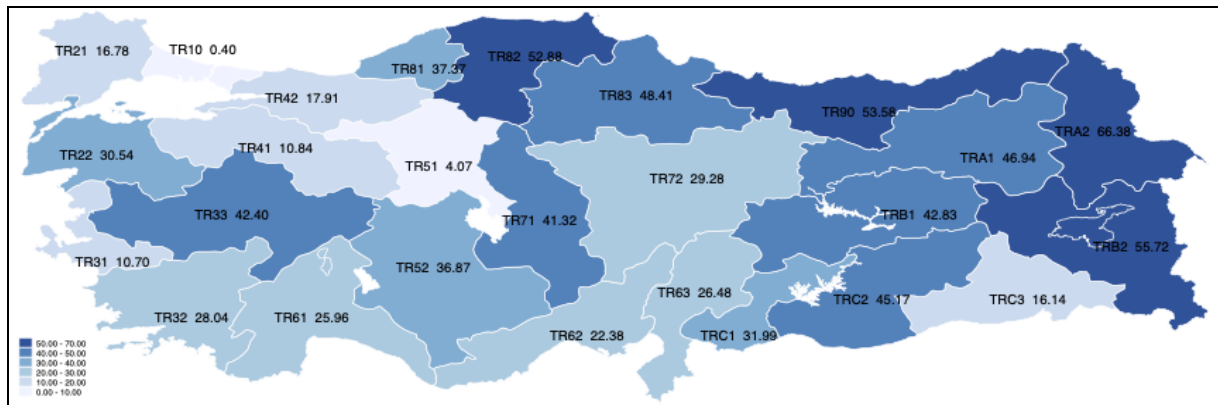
TR21 16.78
TR10 0.40
TR82 52.88
TR81 37.37
TR83 48.41
TR42 17.91
TR90 53.58
TRA2 66.38
TRA1 46.94
TR22 30.54
TR41 10.84
TR51 4.07
TR72 29.28
TR33 42.40
TR71 41.32
TRB1 42.83
TRB2 55.72
TR31 10.70
TR52 36.87
TR63 26.48
TRC2 45.17
TRC3 16.14
TR32 28.04
TR61 25.96
TR62 22.38
TRC1 31.99
50.00 - 70.00
40.00 - 50.00
30.00 - 40.00
20.00 - 30.00
10.00 - 20.00
0.00 - 10.00